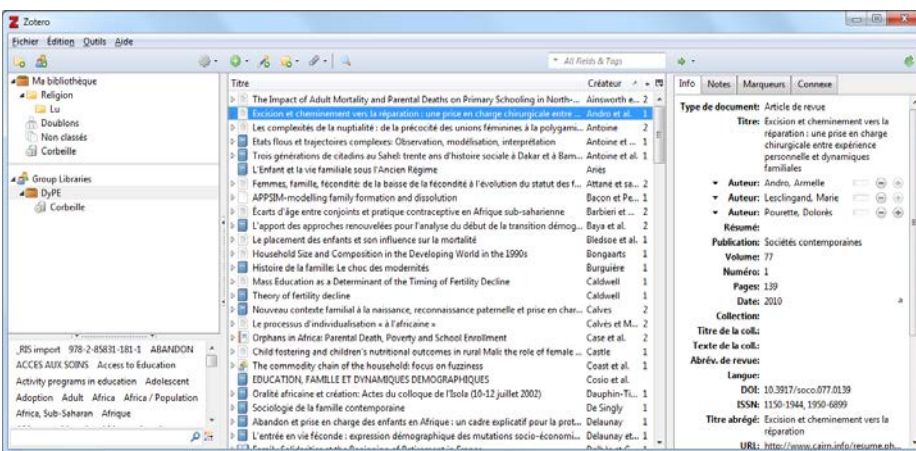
Zotero

Fichier Édition Outils Aide

All Fields & Tags

Ma bibliothèque
Religion
Lu
Doublons
Non classés
Corbeille

Group Libraries
DyPE
Corbeille

_RIS import 978-2-85831-181-1 ABANDON ACCES AUX SOINS Access to Education Activity programs in education Adolescent Adoption Adult Africa Africa / Population Africa, Sub-Saharan Afrique

| Titre | Créateur | |
|---|---|---|
| The Impact of Adult Mortality and Parental Deaths on Primary Schooling in North-... | Ainsworth e... | 2 |
| Excision et cheminement vers la réparation : une prise en charge chirurgicale entre ... | Andro et al. | 1 |
| Les complexités de la nuptialité : de la précocité des unions féminines à la polygami... | Antoine | 2 |
| Etats flous et trajectoires complexes: Observation, modélisation, interprétation | Antoine et ... | 1 |
| Trois générations de citadins au Sahel: trente ans d'histoire sociale à Dakar et à Bam... | Antoine et al. | 1 |
| L'Enfant et la vie familiale sous l'Ancien Régime | Ariès | |
| Femmes, famille, fécondité: de la baisse de la fécondité à l'évolution du statut des f... | Attané et sa... | 2 |
| APPSIM-modelling family formation and dissolution | Bacon et Pe... | 1 |
| Écarts d'âge entre conjoints et pratique contraceptive en Afrique sub-saharienne | Barbieri et ... | 2 |
| L'apport des approches renouvelées pour l'analyse du début de la transition démog... | Baya et al. | 2 |
| Le placement des enfants et son influence sur la mortalité | Bledsoe et al. | 1 |
| Household Size and Composition in the Developing World in the 1990s | Bongaarts | 1 |
| Histoire de la famille: Le choc des modernités | Burguière | 1 |
| Mass Education as a Determinant of the Timing of Fertility Decline | Caldwell | 1 |
| Theory of fertility decline | Caldwell | 1 |
| Nouveau contexte familial à la naissance, reconnaissance paternelle et prise en char... | Calves | 2 |
| Le processus d'individualisation « à l'africaine » | Calvès et M... | 2 |
| Orphans in Africa: Parental Death, Poverty and School Enrollment | Case et al. | 2 |
| Child fostering and children's nutritional outcomes in rural Mali: the role of female ... | Castle | 1 |
| The commodity chain of the household: focus on fuzziness | Coast et al. | 1 |
| EDUCATION, FAMILLE ET DYNAMIQUES DEMOGRAPHIQUES | Cosio et al. | |
| Oralité africaine et création: Actes du colloque de l'Isola (10-12 juillet 2002) | Dauphin-Ti... | 1 |
| Sociologie de la famille contemporaine | De Singly | 1 |
| Abandon et prise en charge des enfants en Afrique : un cadre explicatif pour la prot... | Delaunay | 1 |
| L'entrée en vie féconde : expression démographique des mutations socio-économi... | Delaunay et... | 1 |

Info Notes Marqueurs Connexe

Type de document: Article de revue
Titre: Excision et cheminement vers la réparation : une prise en charge chirurgicale entre expérience personnelle et dynamiques familiales
Auteur: Andro, Armelle
Auteur: Lesclingand, Marie
Auteur: Pourette, Dolorès
Résumé:
Publication: Sociétés contemporaines
Volume: 77
Numéro: 1
Pages: 139
Date: 2010
Collection:
Titre de la coll.:
Texte de la coll.:
Abrév. de revue:
Langue:
DOI: 10.3917/soco.077.0139
ISSN: 1150-1944, 1950-6899
Titre abrégé: Excision et cheminement vers la réparation
URL: http://www.cairn.info/resume.ph...